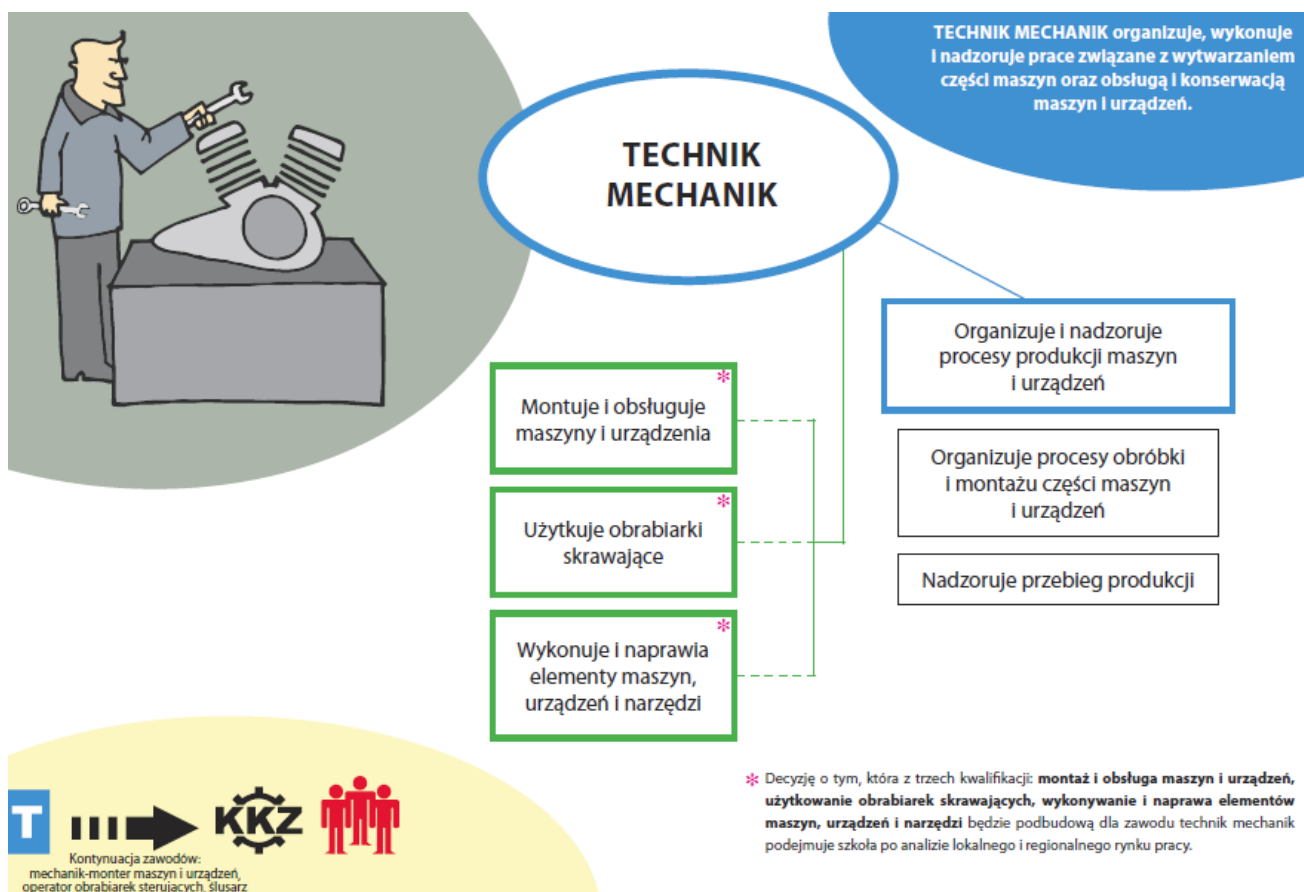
TECHNIK MECHANIK organizuje, wykonuje i nadzoruje prace związane z wytwarzaniem części maszyn oraz obsługą i konserwacją maszyn i urządzeń.

TECHNIK MECHANIK

Organizuje i nadzoruje procesy produkcji maszyn i urządzeń

Organizuje procesy obróbki i montażu części maszyn i urządzeń

Nadzoruje przebieg produkcji

* Montuje i obsługuje maszyny i urządzenia

* Użytkuje obrabiarki skrawające

* Wykonuje i naprawia elementy maszyn, urządzeń i narzędzi

T

KKZ

Kontynuacja zawodów: mechanik-monter maszyn i urządzeń, operator obrabiarek sterujących, ślusarz

* Decyzję o tym, która z trzech kwalifikacji: montaż i obsługa maszyn i urządzeń, użytkowanie obrabiarek skrawających, wykonywanie i naprawa elementów maszyn, urządzeń i narzędzi będzie podbudową dla zawodu technik mechanik podejmuje szkoła po analizie lokalnego i regionalnego rynku pracy.